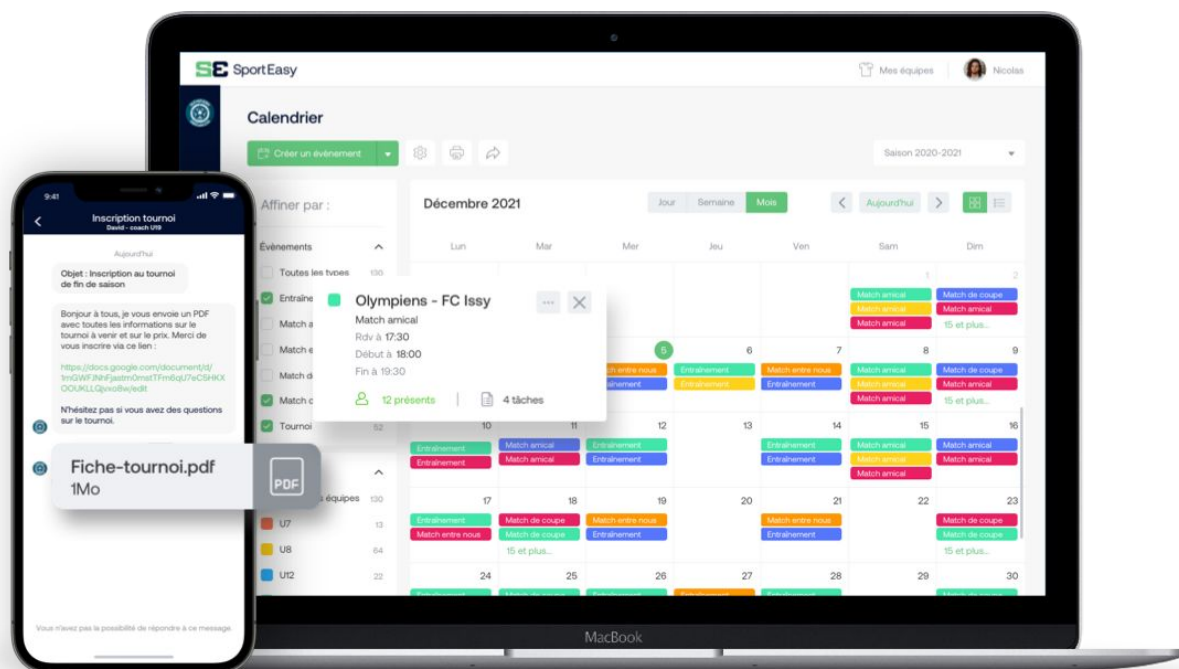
SE SportEasy

Mes équipes

Nicolas

Calendrier

Créer un événement

Saison 2020-2021

Affiner par :

Évènements

Toutes les types 130

Entraîne

Match a

Match e

Match d

Match c

Tournoi 52

Toutes les équipes 130

U7 13

U8 64

U12 22

Décembre 2021

Jour Semaine Mois

Aujourd'hui

| Lun | Mar | Mer | Jeu | Ven | Sam | Dim |
|---|---|---|---|---|---|---|
| | | | | | 1 Match amical, Match amical, Match amical | 2 Match de coupe, Match amical, 15 et plus... |
| | | 5 Match entre nous, Entraînement | 6 Entraînement, Entraînement | 7 Match entre nous, Entraînement | 8 Match amical, Match amical, Match amical, Match amical | 9 Match de coupe, Match amical, 15 et plus... |
| 10 Entraînement, Entraînement | 11 Match amical, Match amical | 12 Entraînement, Entraînement | 13 | 14 Entraînement, Entraînement | 15 Match amical, Match amical, Match amical, Match amical | 16 Match amical, Match amical |
| 17 Entraînement, Match entre nous | 18 Match de coupe, Match de coupe, 15 et plus... | 19 Match entre nous, Entraînement | 20 | 21 Match entre nous, Entraînement | 22 | 23 Match de coupe, Match de coupe, 15 et plus... |
| 24 | 25 | 26 | 27 | 28 | 29 | 30 |

Olympiens - FC Issy
Match amical
Rdv à 17:30
Début à 18:00
Fin à 19:30
12 présents
4 tâches

MacBook

9:41

Inscription tournoi
David - coach U19

Aujourd'hui

Objet : Inscription au tournoi de fin de saison

Bonjour à tous, je vous envoie un PDF avec toutes les informations sur le tournoi à venir et sur le prix. Merci de vous inscrire via ce lien :

https://docs.google.com/document/d/1mGWFJNhFjastm0mstTFm6qU7eCSHXXOOUKLLQjvvo8w/edit

N'hésitez pas si vous avez des questions sur le tournoi.

Fiche-tournoi.pdf
1Mo
PDF

Vous n'avez pas la possibilité de répondre à ce message